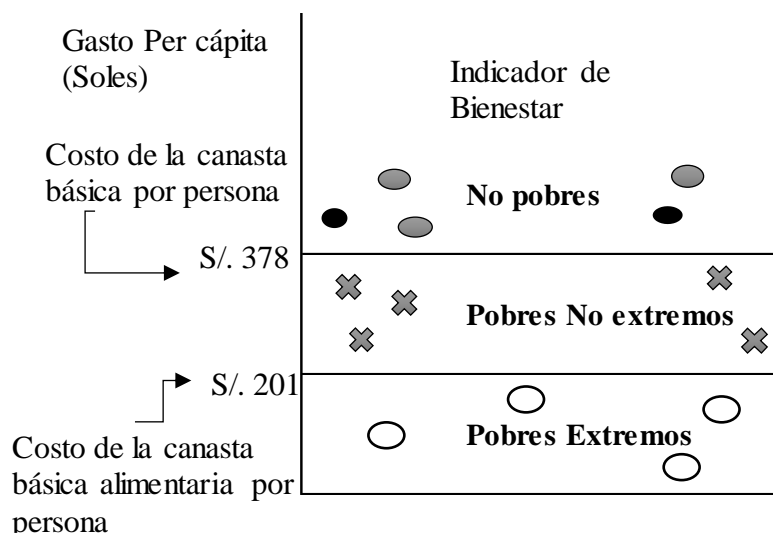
Gasto Per cápita (Soles)

Indicador de Bienestar

Costo de la canasta básica por persona

No pobres

S/. 378

Pobres No extremos

S/. 201

Pobres Extremos

Costo de la canasta básica alimentaria por persona